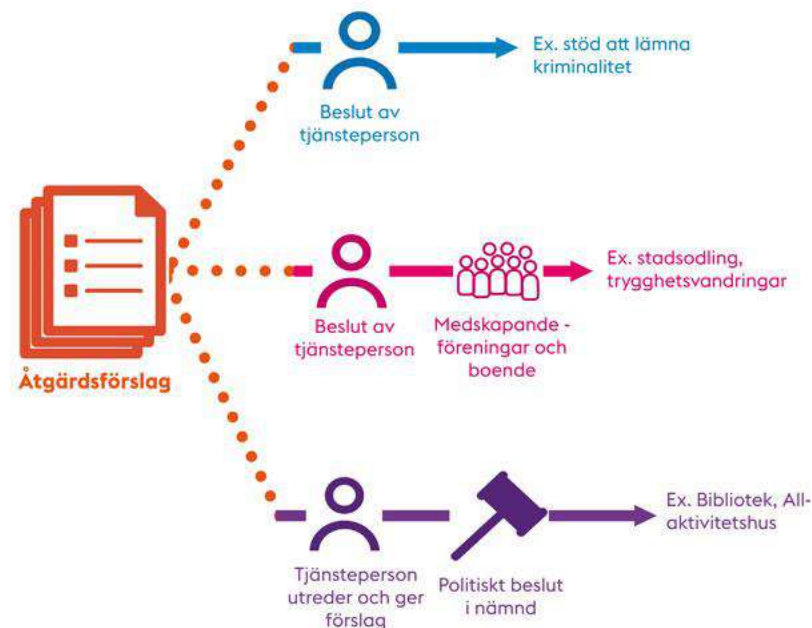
Åtgärdsförslag

Beslut av tjänsteperson

Ex. stöd att lämna kriminalitet

Beslut av tjänsteperson

Medskapande - föreningar och boende

Ex. stadsodling, trygghetsvandringar

Tjänsteperson utreder och ger förslag

Politiskt beslut i nämnd

Ex. Bibliotek, All-aktivitetshus